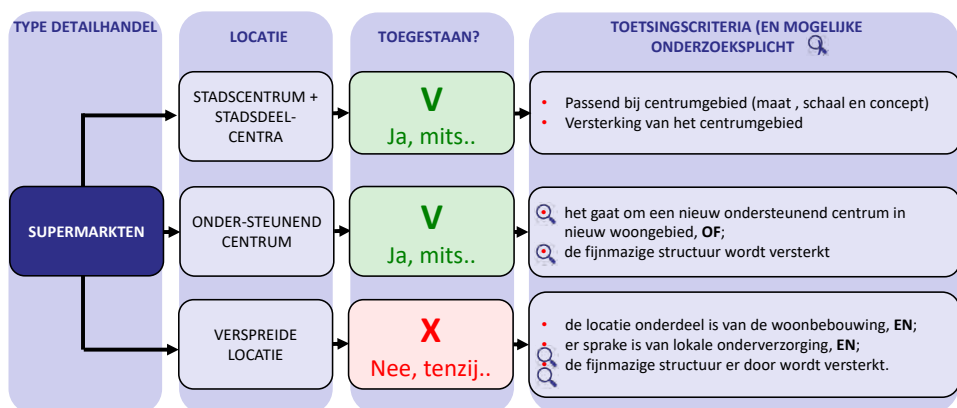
TYPE DETAILHANDEL

LOCATIE

TOEGESTAAN?

TOETSINGSCRITERIA (EN MOGELIJKE ONDERZOEKSPLICHT

SUPERMARKTEN

STADSCENTRUM + STADSDEEL-CENTRA

V
Ja, mits..

• Passend bij centrumgebied (maat , schaal en concept)
• Versterking van het centrumgebied

ONDER-STEUNEND CENTRUM

V
Ja, mits..

het gaat om een nieuw ondersteunend centrum in nieuw woongebied, **OF**;
de fijnmazige structuur wordt versterkt

VERSPREIDE LOCATIE

X
Nee, tenzij..

• de locatie onderdeel is van de woonbebouwing, **EN**;
• er sprake is van lokale onderverzorging, **EN**;
de fijnmazige structuur er door wordt versterkt.